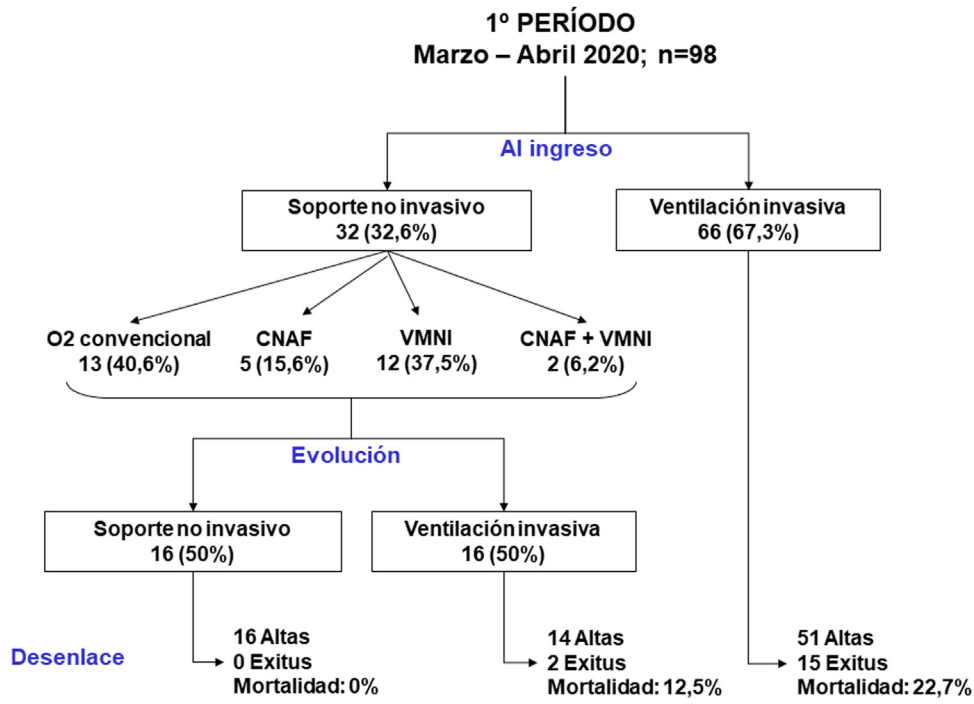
1º PERÍODO
Marzo – Abril 2020; n=98

Al ingreso

Soporte no invasivo
32 (32,6%)

Ventilación invasiva
66 (67,3%)

O2 convencional
13 (40,6%)

CNAF
5 (15,6%)

VMNI
12 (37,5%)

CNAF + VMNI
2 (6,2%)

Evolución

Soporte no invasivo
16 (50%)

Ventilación invasiva
16 (50%)

Desenlace

16 Altas
0 Exitus
Mortalidad: 0%

14 Altas
2 Exitus
Mortalidad: 12,5%

51 Altas
15 Exitus
Mortalidad: 22,7%